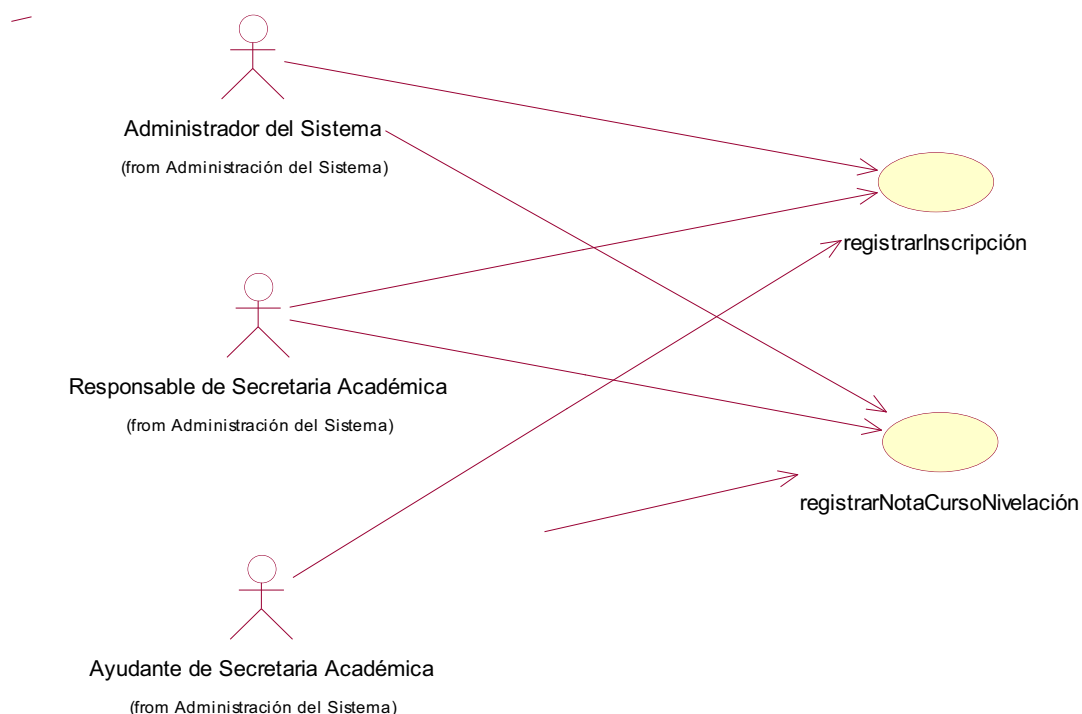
Administrador del Sistema
(from Administración del Sistema)

registrarInscripción

Responsable de Secretaria Académica
(from Administración del Sistema)

registrarNotaCursoNivelación

Ayudante de Secretaria Académica
(from Administración del Sistema)